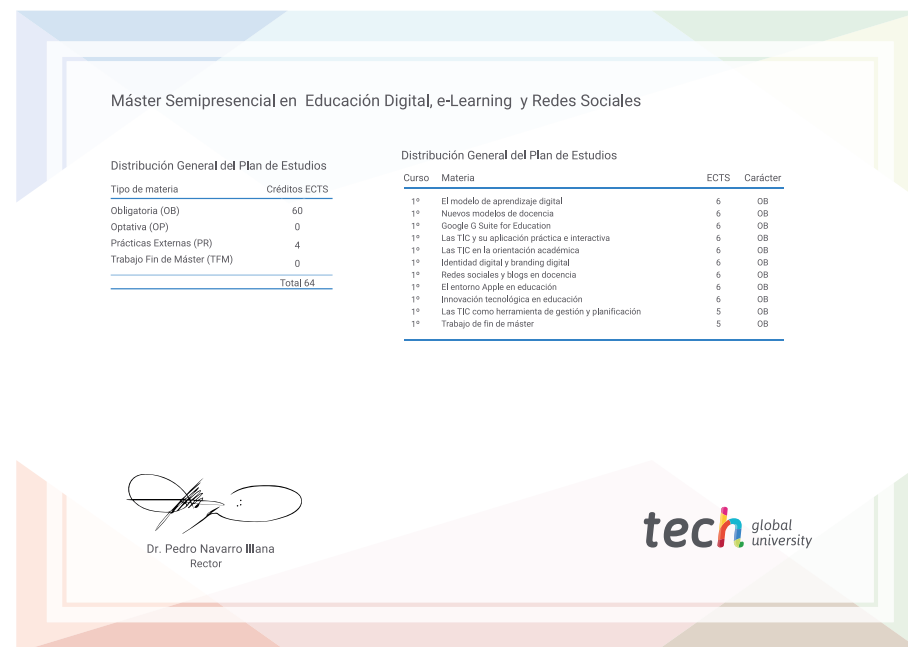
Máster Semipresencial en Educación Digital, e-Learning y Redes Sociales

Distribución General del Plan de Estudios

| Tipo de materia | Créditos ECTS |
|---|---|
| Obligatoria (OB) | 60 |
| Optativa (OP) | 0 |
| Prácticas Externas (PR) | 4 |
| Trabajo Fin de Máster (TFM) | 0 |
| | Total 64 |

Distribución General del Plan de Estudios

| Curso | Materia | ECTS | Carácter |
|---|---|---|---|
| 1º | El modelo de aprendizaje digital | 6 | OB |
| 1º | Nuevos modelos de docencia | 6 | OB |
| 1º | Google G Suite for Education | 6 | OB |
| 1º | Las TIC y su aplicación práctica e interactiva | 6 | OB |
| 1º | Las TIC en la orientación académica | 6 | OB |
| 1º | Identidad digital y branding digital | 6 | OB |
| 1º | Redes sociales y blogs en docencia | 6 | OB |
| 1º | El entorno Apple en educación | 6 | OB |
| 1º | Innovación tecnológica en educación | 6 | OB |
| 1º | Las TIC como herramienta de gestión y planificación | 5 | OB |
| 1º | Trabajo de fin de máster | 5 | OB |

Dr. Pedro Navarro Illana
Rector

tech global university